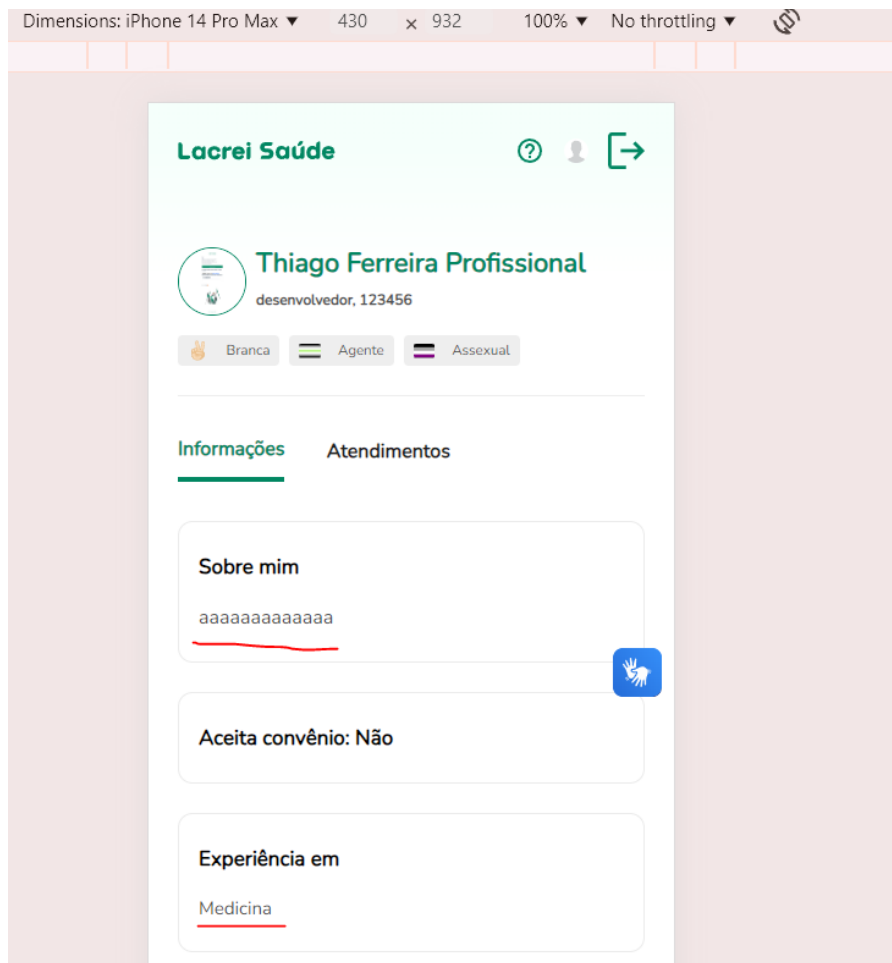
Dimensions: iPhone 14 Pro Max ▾ 430 × 932 100% ▾ No throttling ▾

Lacrei Saúde

Thiago Ferreira Profissional
desenvolvedor, 123456

Branca Agente Assexual

Informações Atendimentos

Sobre mim
aaaaaaaaaaaa

Aceita convênio: Não

Experiência em
Medicina